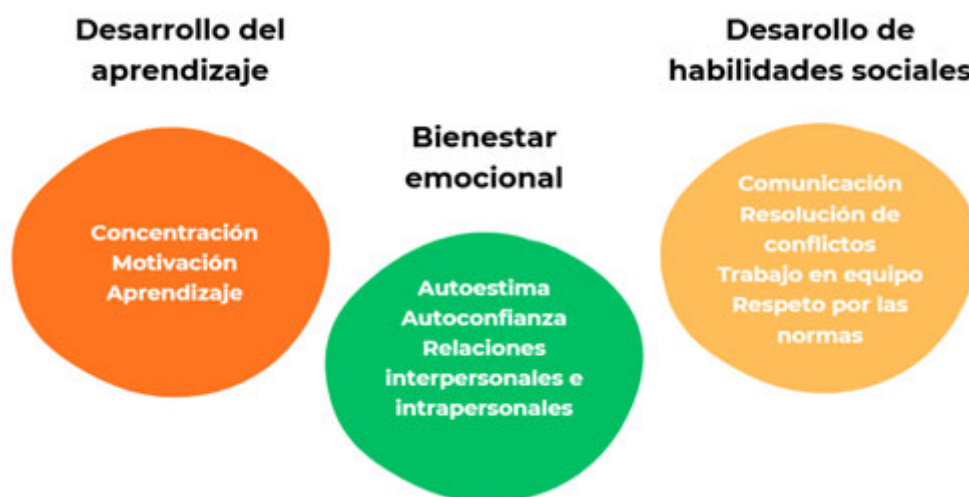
Desarrollo del aprendizaje

Concentración
Motivación
Aprendizaje

Bienestar emocional

Autoestima
Autoconfianza
Relaciones interpersonales e intrapersonales

Desarollo de habilidades sociales

Comunicación
Resolución de conflictos
Trabajo en equipo
Respeto por las normas